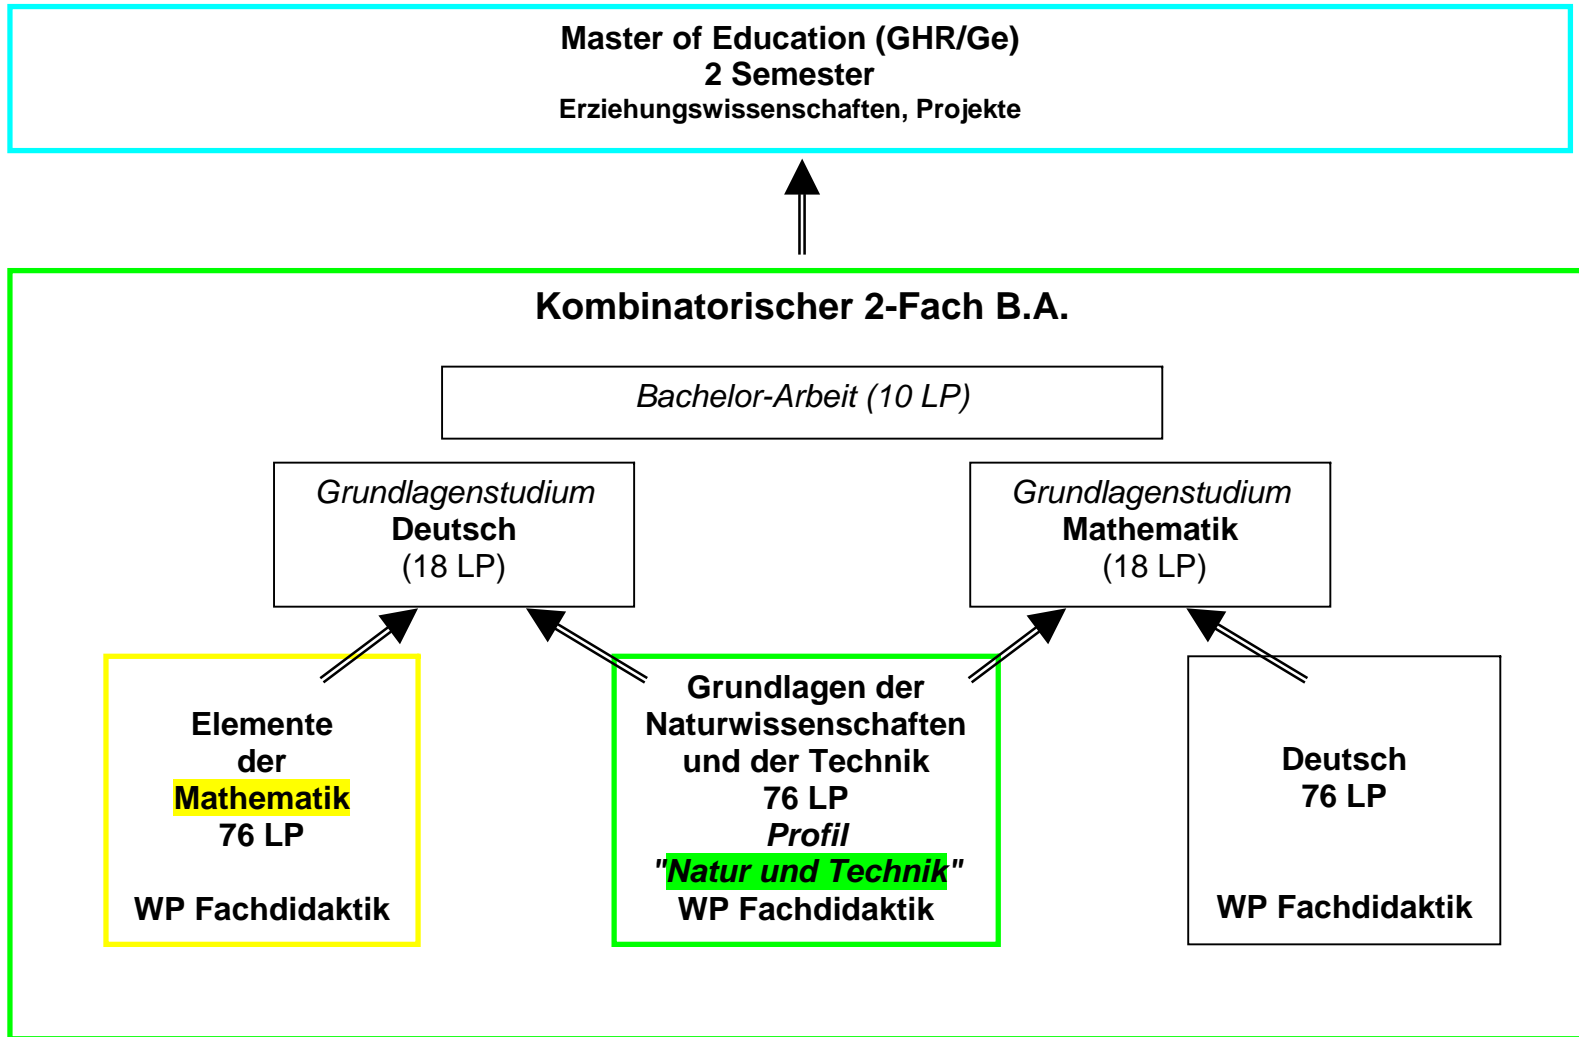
Master of Education (GHR/Ge)
2 Semester
Erziehungswissenschaften, Projekte

Kombinatorischer 2-Fach B.A.

Bachelor-Arbeit (10 LP)

Grundlagenstudium
Deutsch
(18 LP)

Grundlagenstudium
Mathematik
(18 LP)

Elemente
der
Mathematik
76 LP

WP Fachdidaktik

Grundlagen der
Naturwissenschaften
und der Technik
76 LP
Profil
"Natur und Technik"
WP Fachdidaktik

Deutsch
76 LP

WP Fachdidaktik